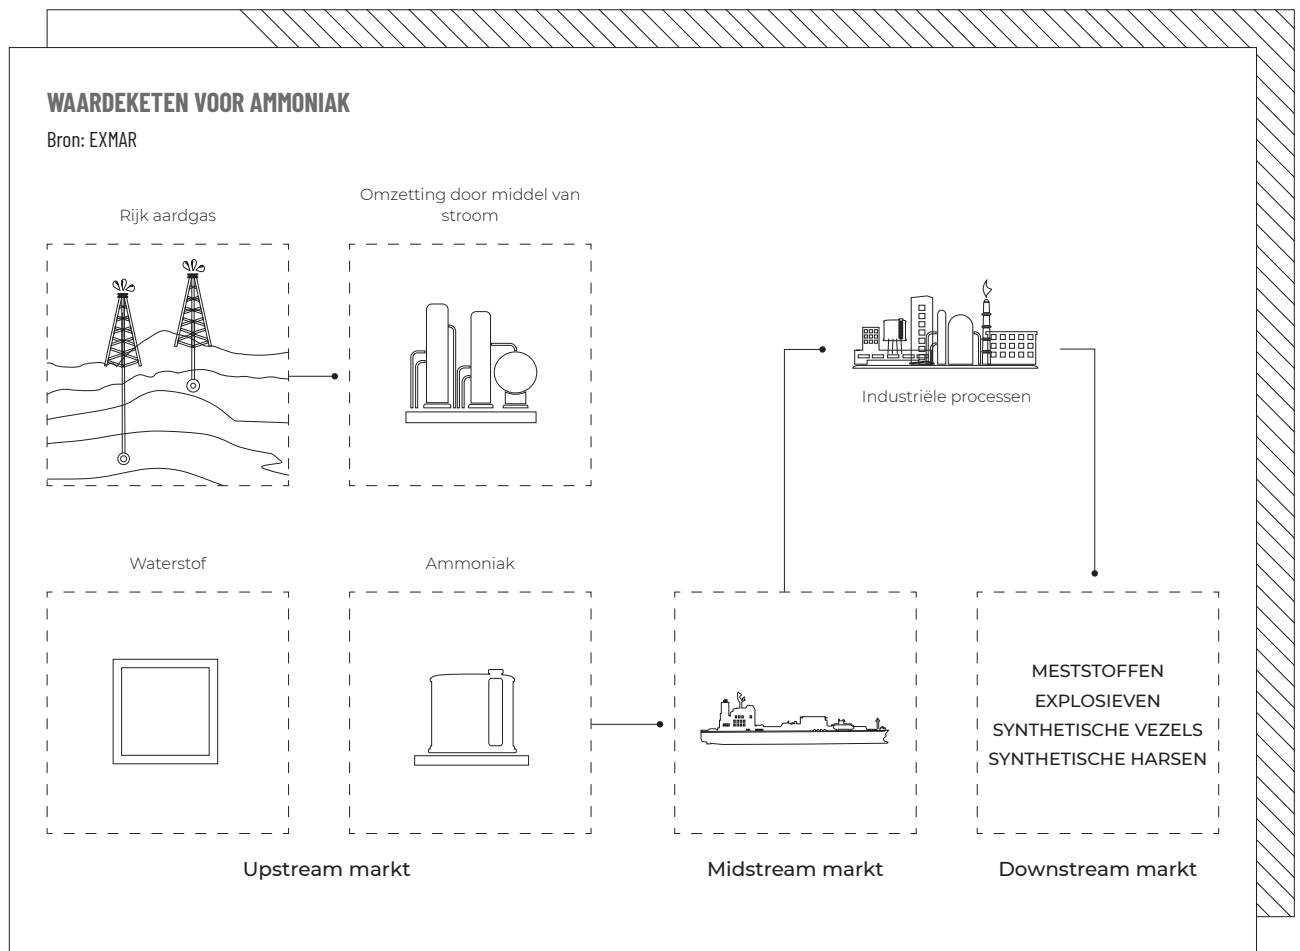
WAARDEKETEN VOOR AMMONIAK

Bron: EXMAR

Rijk aardgas

Omzetting door middel van stroom

Industriële processen

Waterstof

Ammoniak

MESTSTOFFEN
EXPLOSIEVEN
SYNTHETISCHE VEZELS
SYNTHETISCHE HARSEN

Upstream markt

Midstream markt

Downstream markt